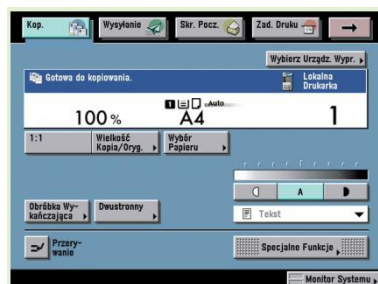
Kop.
Wysyłanie
Skr. Pocz.
Zad. Druku
Wybierz Urządz. Wypr.
Gotowa do kopiowania.
Lokalna Drukarka
Auto
100%
A4
1
1:1
Wielkość Kopia/Oryg.
Wybór Papieru
A
Obróbka Wykańczająca
Dwustronny
Tekst
Przerywanie
Specjalne Funkcje
Monitor Systemu